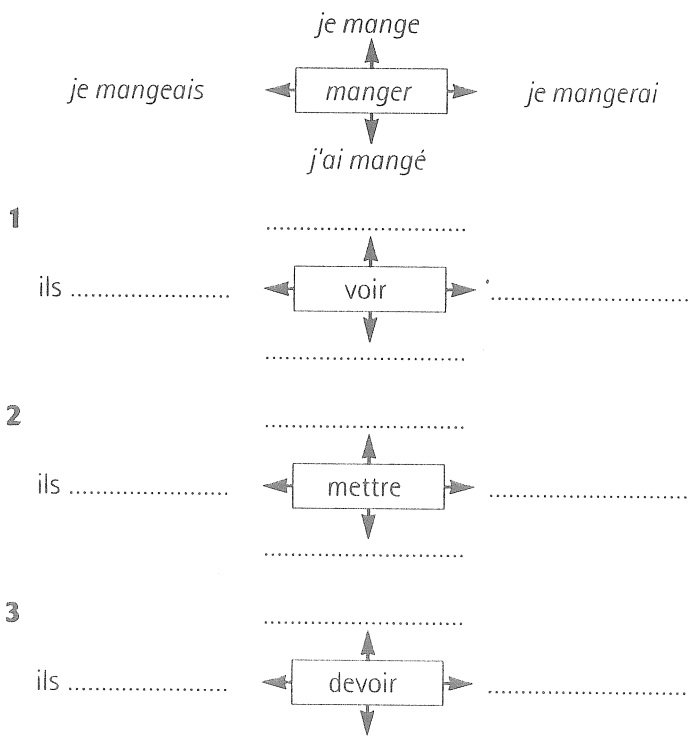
je mange

je mangeais manger je mangerai

j'ai mangé

1

..............................

ils ...................... voir ..............................

..............................

2

..............................

ils ...................... mettre ..............................

..............................

3

..............................

ils ...................... devoir ..............................